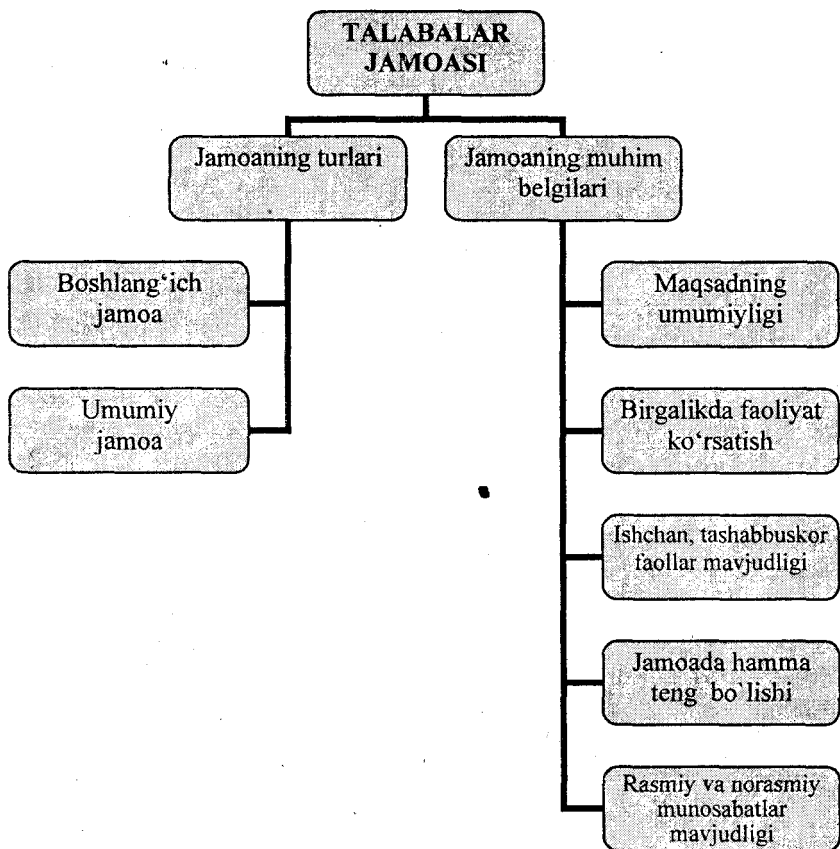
TALABALAR JAMOASI

Jamoaning turlari

Jamoaning muhim belgilari

Boshlang‘ich jamoa

Umumiy jamoa

Maqsadning umumiyligi

Birgalikda faoliyat ko‘rsatish

Ishchan, tashabbuskor faollar mavjudligi

Jamoada hamma teng bo`lishi

Rasmiy va norasmiy munosabatlar mavjudligi